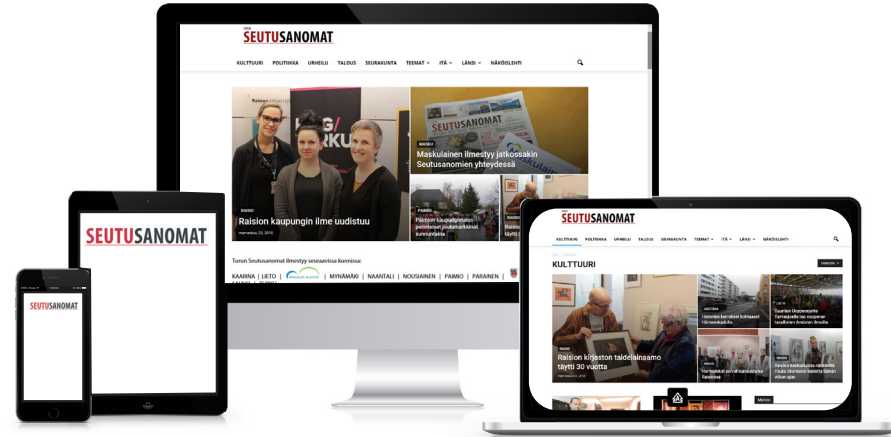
SEUTUSANOMAT

KULTTUURI POLITIIKKA URHEILU TALOUS SEURAKUNTA TEEMAT ITÄ LÄNSI NÄKÖISLEHTI

RAISIO
Raision kaupungin ilme uudistuu

MASKU
Maskulainen ilmestyy jatkossakin Seutusanomien yhteydessä

PAIMIO
Paimion kaupungintalon portaissa joulumarkkinat sunnuntaina

Turun Seutusanomat ilmestyy seuraavissa kunnissa:
KAARINA | LIETO | MYNÄMÄKI | NAANTALI | NOUSIAINEN | PAIMIO | PARAINEN

SEUTUSANOMAT

SEUTUSANOMAT

SEUTUSANOMAT

KULTTUURI POLITIIKKA URHEILU TALOUS SEURAKUNTA TEEMAT ITÄ LÄNSI NÄKÖISLEHTI

KULTTUURI

RAISIO
Raision kirjaston taidelainaamo täytti 30 vuotta

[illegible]